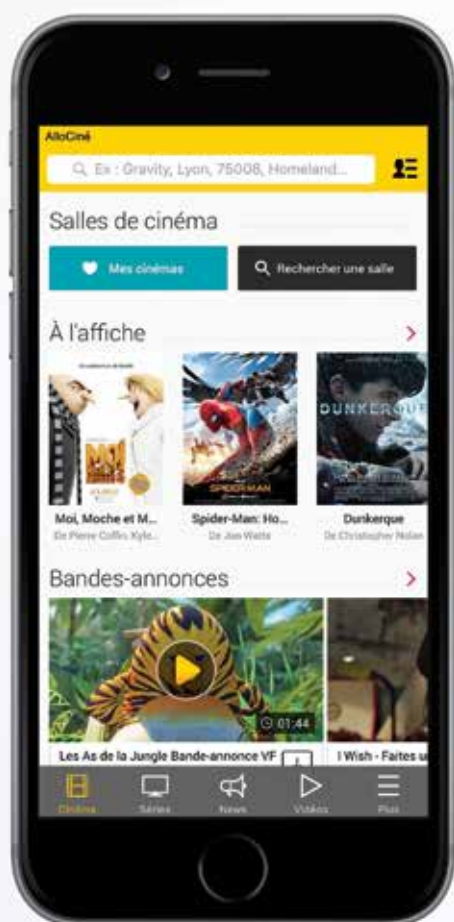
AlloCiné

Ex : Gravity, Lyon, 75008, Homeland...

Salles de cinéma

Mes cinémas

Rechercher une salle

À l'affiche

Moi, Moche et M...
De Pierre Coffin, Kyle...

Spider-Man: Ho...
De Jon Watts

Dunkerque
De Christopher Nolan

DUNKERQUE

Bandes-annonces

01:44

Les As de la Jungle Bande-annonce VF

I Wish - Faites u

Cinéma

Séries

News

Vidéos

Plus